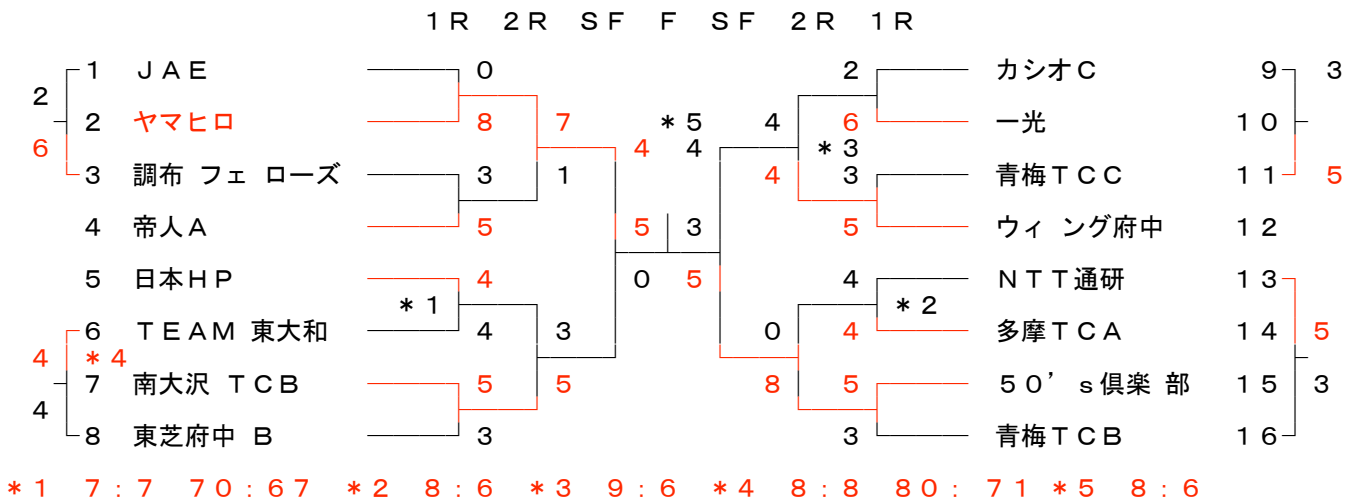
1R 2R SF F SF 2R 1R

2
6
1 JAE 0
2 ヤマヒロ 8 7
3 調布 フェ ローズ 3 1
4 帝人A 5
5 日本HP 4
＊1
4
＊4
4
6 TEAM 東大和 4 3
7 南大沢 TCB 5 5
8 東芝府中 B 3

＊5
4 4
5 3
0 5

2 カシオC 9 3
4 6 一光 10
＊3
4 3 青梅TCC 11 5
5 ウィ ング府中 12
4 NTT通研 13
＊2
0 4 多摩TCA 14 5
8 5 50’s倶楽 部 15 3
3 青梅TCB 16

＊1 7:7 70:67 ＊2 8:6 ＊3 9:6 ＊4 8:8 80: 71 ＊5 8:6